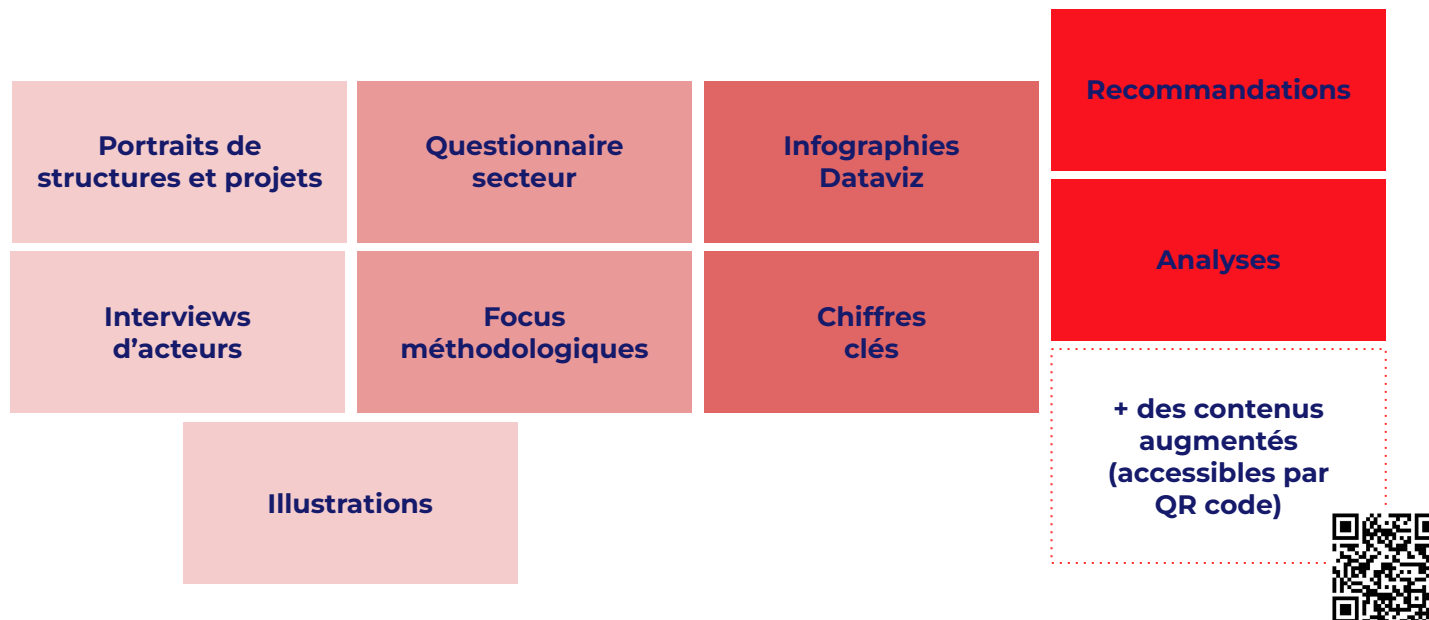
Recommandations

Portraits de structures et projets

Questionnaire secteur

Infographies Dataviz

Analyses

Interviews d’acteurs

Focus méthodologiques

Chiffres clés

+ des contenus augmentés (accessibles par QR code)

Illustrations